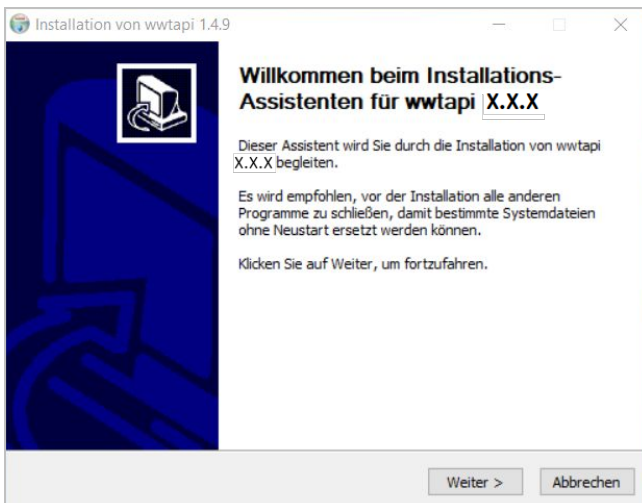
Installation von wwtapi 1.4.9

Willkommen beim Installations-Assistenten für wwtapi X.X.X

Dieser Assistent wird Sie durch die Installation von wwtapi X.X.X begleiten.

Es wird empfohlen, vor der Installation alle anderen Programme zu schließen, damit bestimmte Systemdateien ohne Neustart ersetzt werden können.

Klicken Sie auf Weiter, um fortzufahren.

Weiter > Abbrechen